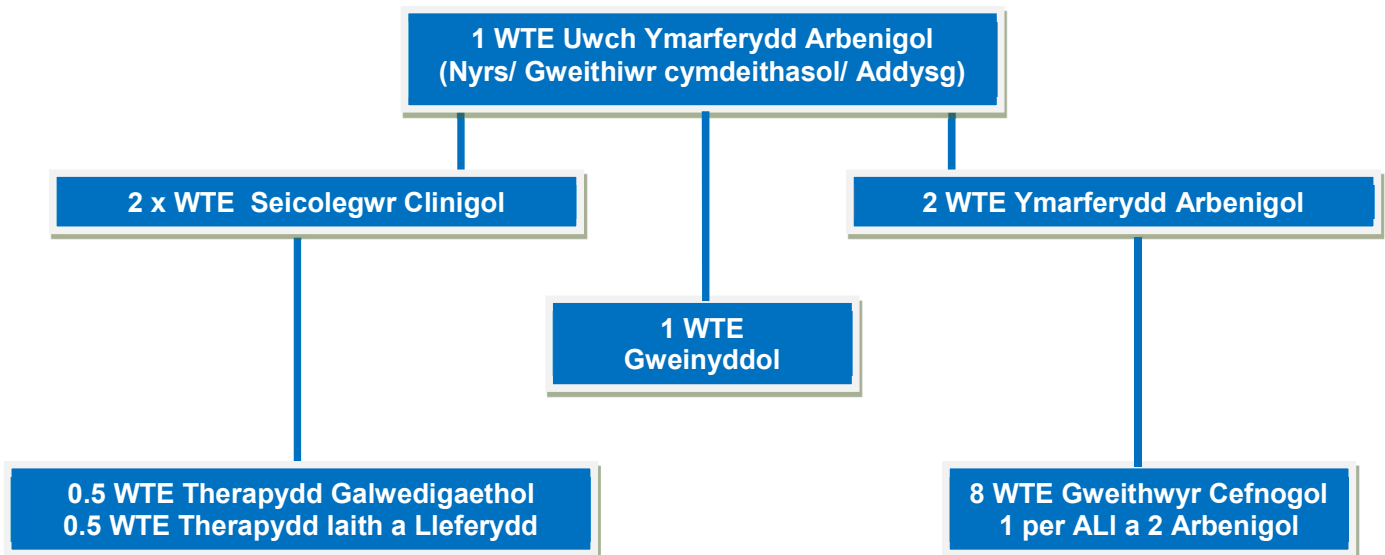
1 WTE Uwch Ymarferydd Arbenigol
(Nyrs/ Gweithiwr cymdeithasol/ Addysg)

2 x WTE Seicolegwr Clinigol

2 WTE Ymarferydd Arbenigol

1 WTE
Gweinyddol

0.5 WTE Therapydd Galwedigaethol
0.5 WTE Therapydd Iaith a Lleferydd

8 WTE Gweithwyr Cefnogol
1 per ALI a 2 Arbenigol